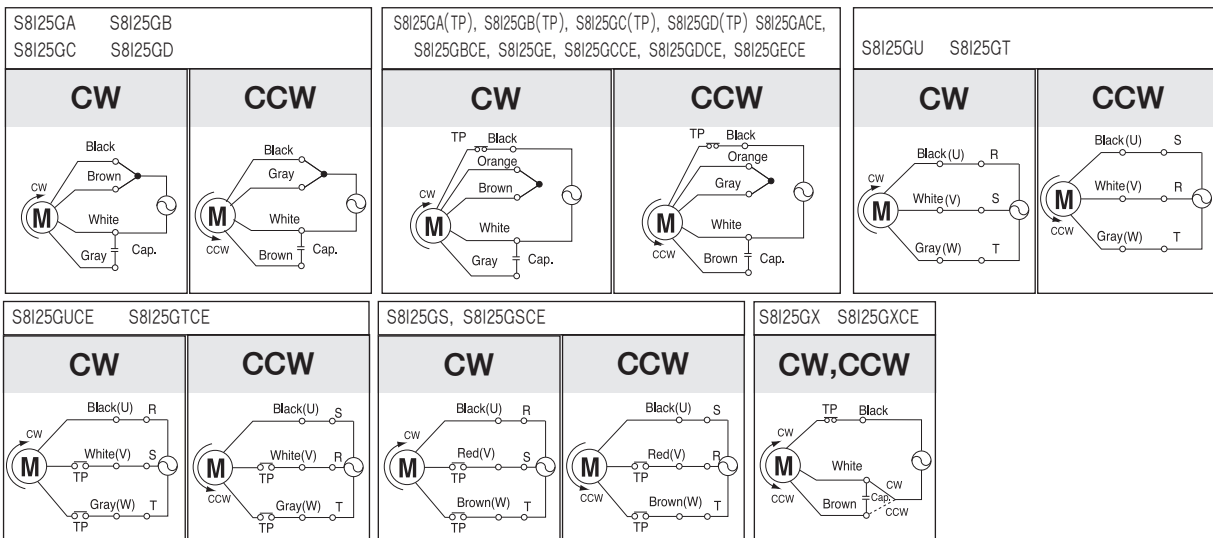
S8I25GA S8I25GB
S8I25GC S8I25GD

CW

Black
Brown
CW
M
White
Gray
Cap.

CCW

Black
Gray
M
White
CCW
Brown
Cap.

S8I25GA(TP), S8I25GB(TP), S8I25GC(TP), S8I25GD(TP) S8I25GACE, S8I25GBCE, S8I25GE, S8I25GCCE, S8I25GDCE, S8I25GECE

CW

TP Black
Orange
Brown
CW
M
White
Gray
Cap.

CCW

TP Black
Orange
Gray
M
White
CCW
Brown
Cap.

S8I25GU S8I25GT

CW

Black(U) R
CW
M
White(V) S
Gray(W) T

CCW

Black(U) S
M
White(V) R
CCW
Gray(W) T

S8I25GUCE S8I25GTCE

CW

Black(U) R
CW
M
White(V) S
TP
Gray(W) T
TP

CCW

Black(U) S
M
White(V) R
TP
CCW
Gray(W) T
TP

S8I25GS, S8I25GSCE

CW

Black(U) R
CW
M
Red(V) S
TP
Brown(W) T
TP

CCW

Black(U) S
M
Red(V) R
TP
CCW
Brown(W) T
TP

S8I25GX S8I25GXCE

CW,CCW

TP Black
CW
M
White
CCW
Brown
Cap.
CW
CCW